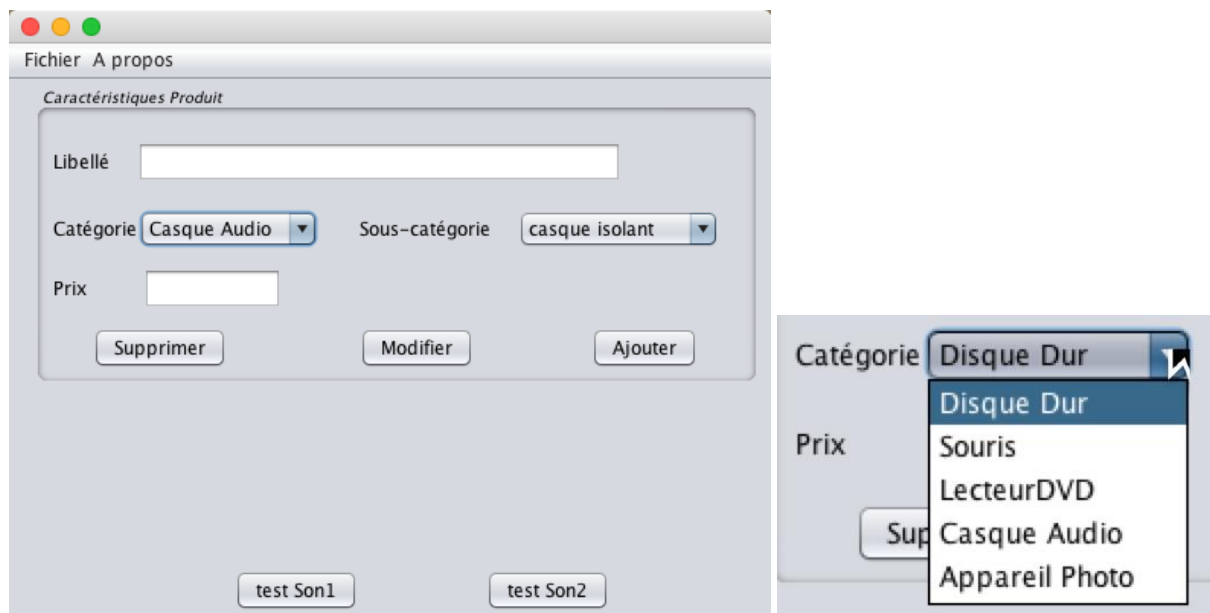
Fichier A propos

Caractéristiques Produit

Libellé

Catégorie Casque Audio

Sous-catégorie casque isolant

Prix

Supprimer

Modifier

Ajouter

test Son1

test Son2

Catégorie Disque Dur

Disque Dur

Souris

LecteurDVD

Casque Audio

Appareil Photo

Prix

Sup